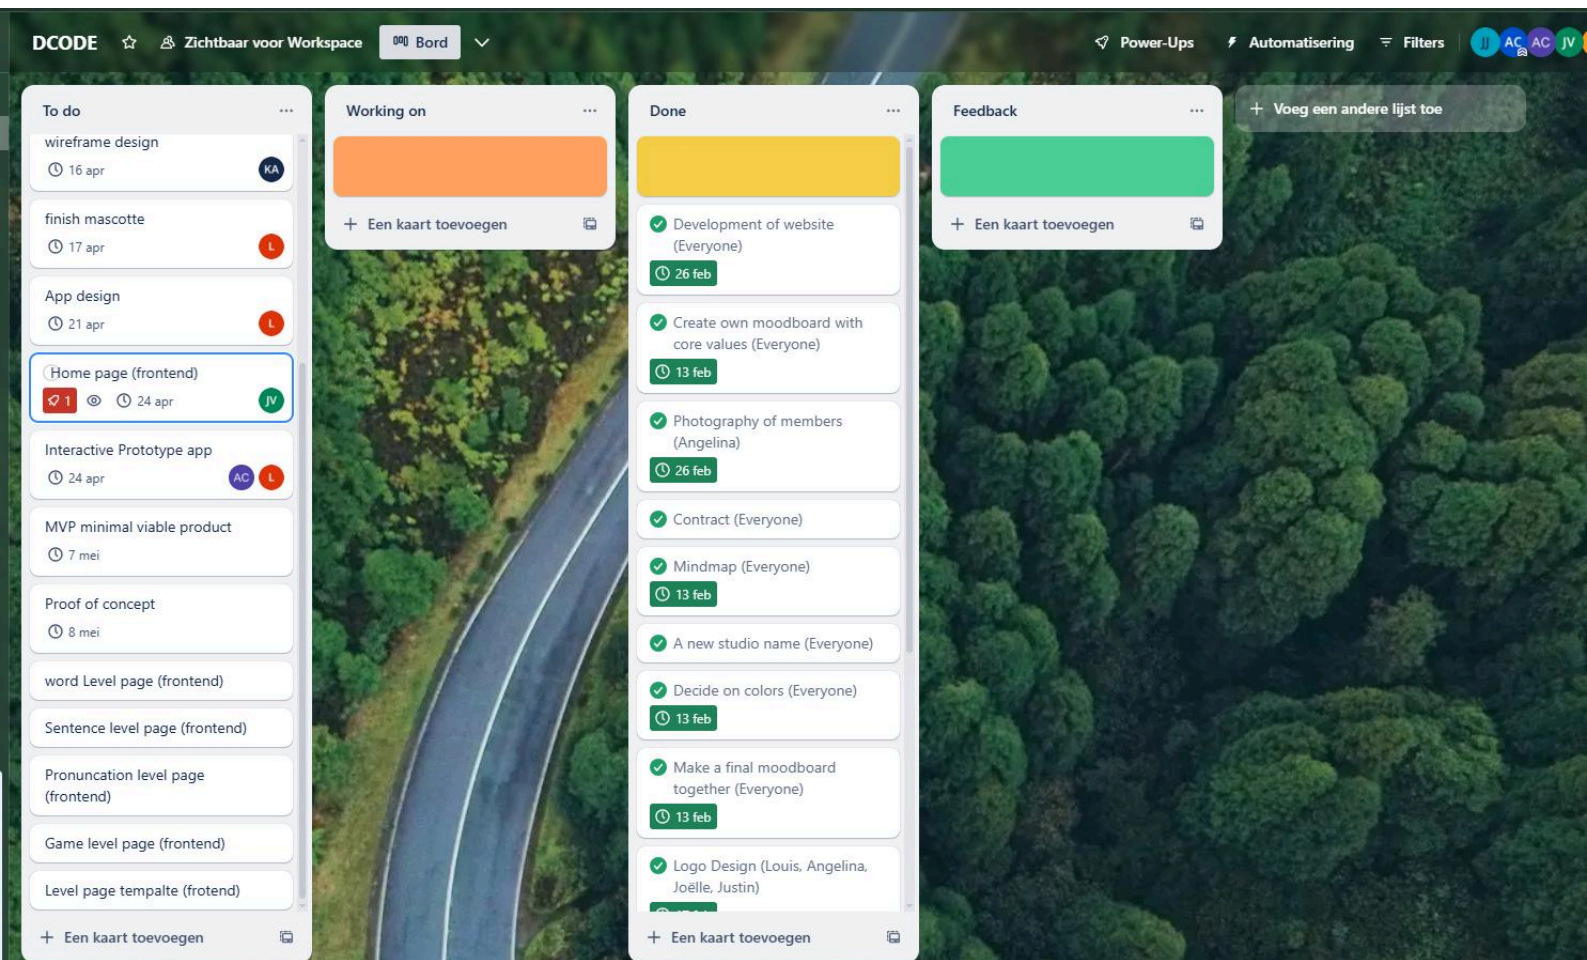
DCODE Zichtbaar voor Workspace Bord Power-Ups Automatisering Filters JJ AC AC JV

To do ...

wireframe design
16 apr KA

finish mascotte
17 apr L

App design
21 apr L

Home page (frontend)
1 24 apr JV

Interactive Prototype app
24 apr AC L

MVP minimal viable product
7 mei

Proof of concept
8 mei

word Level page (frontend)

Sentence level page (frontend)

Pronuncation level page (frontend)

Game level page (frontend)

Level page tempalte (frotend)

+ Een kaart toevoegen

Working on ...

+ Een kaart toevoegen

Done ...

Development of website (Everyone)
26 feb

Create own moodboard with core values (Everyone)
13 feb

Photography of members (Angelina)
26 feb

Contract (Everyone)

Mindmap (Everyone)
13 feb

A new studio name (Everyone)

Decide on colors (Everyone)
13 feb

Make a final moodboard together (Everyone)
13 feb

Logo Design (Louis, Angelina, Joëlle, Justin)
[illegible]

+ Een kaart toevoegen

Feedback ...

+ Een kaart toevoegen

+ Voeg een andere lijst toe